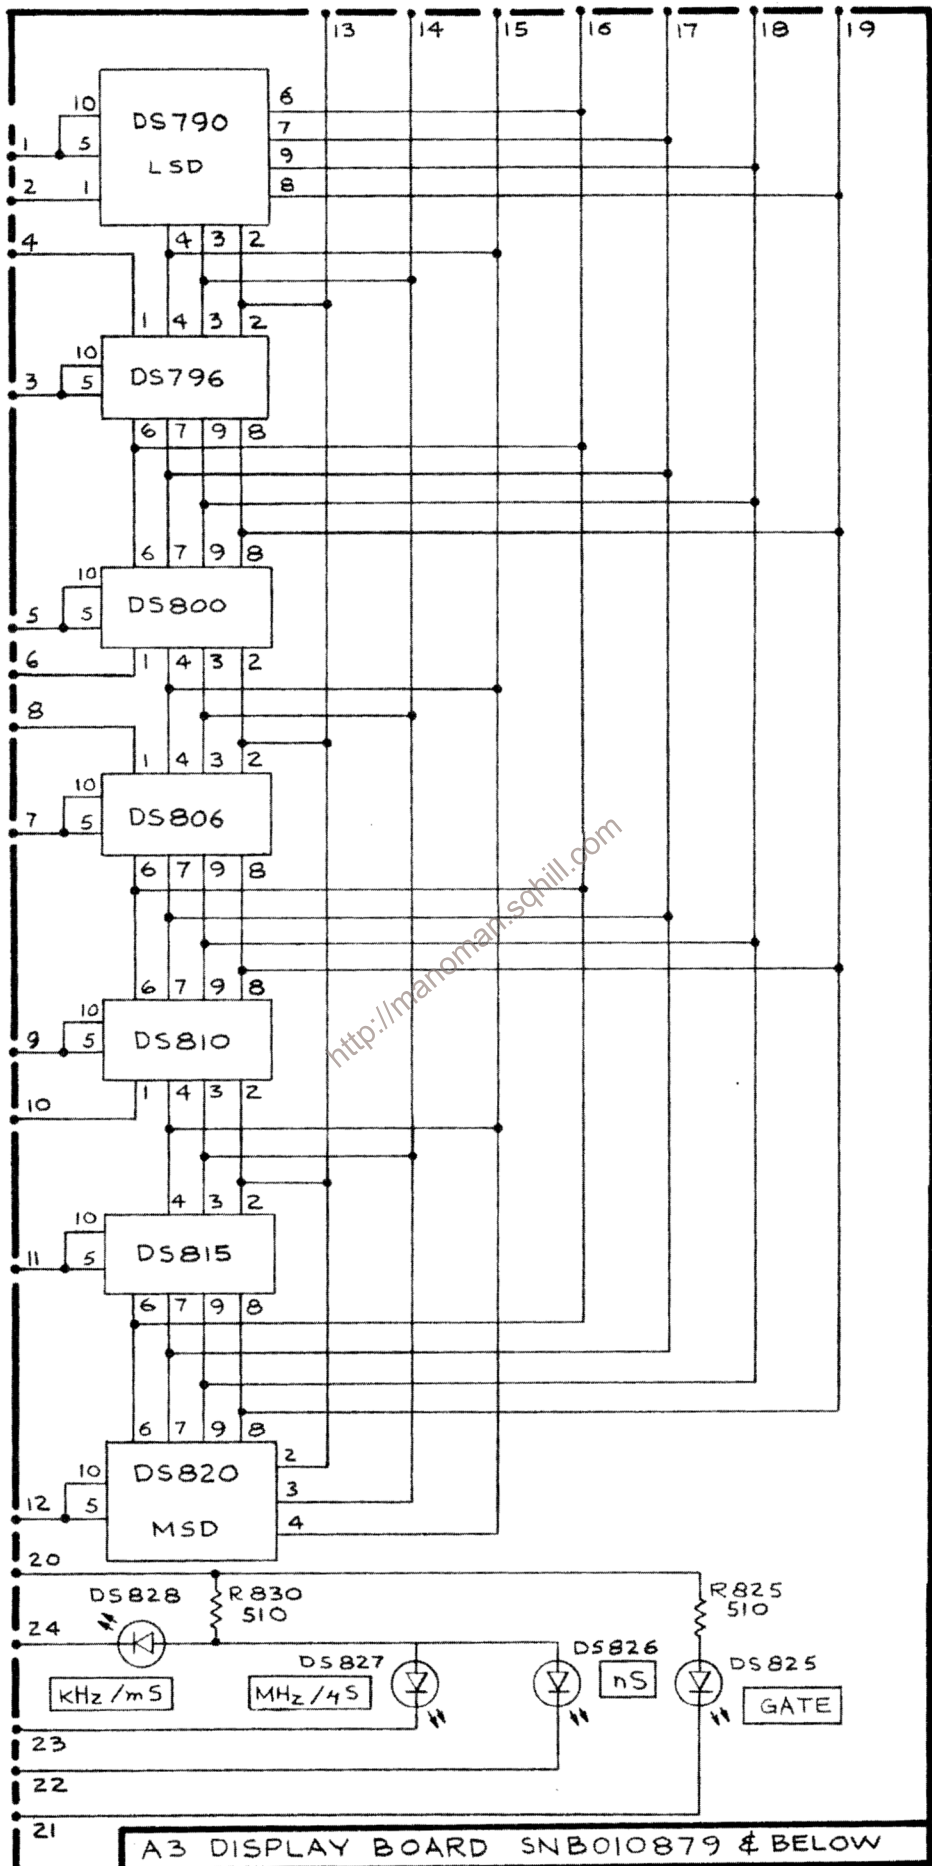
13 14 15 16 17 18 19

DS790
LSD
10
5
1
1
2
6
7
9
8
4 3 2

4
1 4 3 2
DS796
10
5
3
6 7 9 8

6 7 9 8
DS800
10
5
5
6
1 4 3 2

8
1 4 3 2
DS806
10
5
7
6 7 9 8

6 7 9 8
DS810
10
5
9
10
1 4 3 2

4 3 2
DS815
10
5
11
6 7 9 8

6 7 9 8
DS820
MSD
10
5
12
2
3
4

20
DS828
R830
510
24
kHz/mS
DS827
MHz/4S
DS826
nS
R825
510
DS825
GATE
23
22
21

http://manoman.sqhill.com

A3 DISPLAY BOARD SNB010879 & BELOW